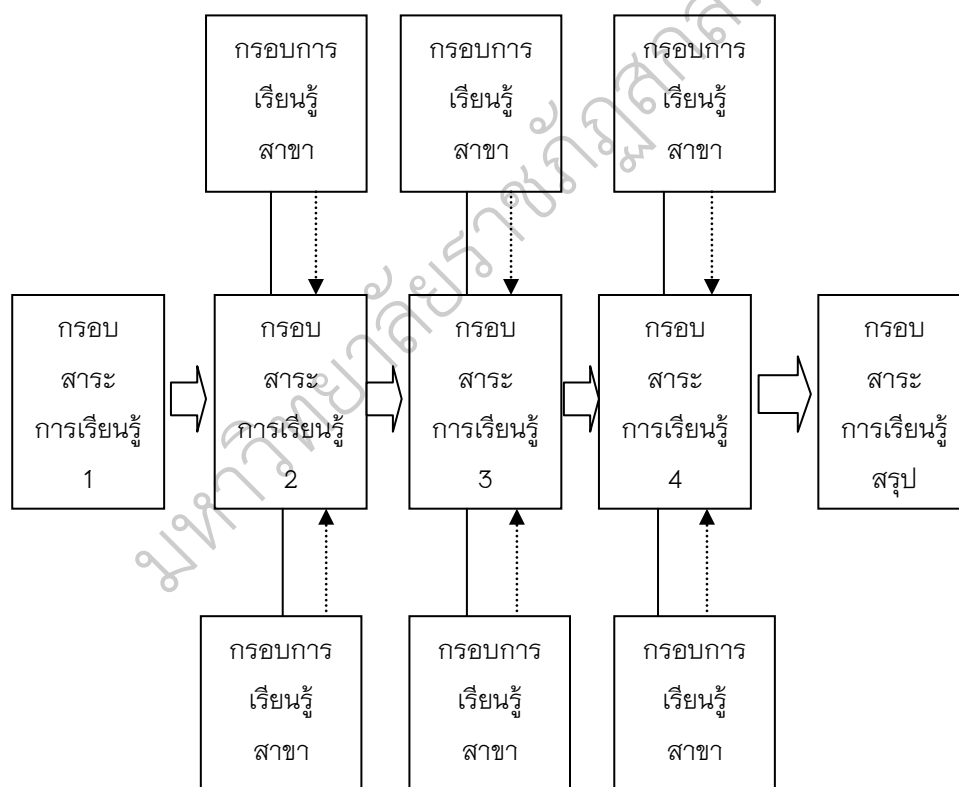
กรอบการ
เรียนรู้
สาขา

กรอบการ
เรียนรู้
สาขา

กรอบการ
เรียนรู้
สาขา

กรอบ
สาระ
การเรียนรู้
1

กรอบ
สาระ
การเรียนรู้
2

กรอบ
สาระ
การเรียนรู้
3

กรอบ
สาระ
การเรียนรู้
4

กรอบ
สาระ
การเรียนรู้
สรุป

กรอบการ
เรียนรู้
สาขา

กรอบการ
เรียนรู้
สาขา

กรอบการ
เรียนรู้
สาขา

มหาวิทยาลัยราชภัฏสกลนคร